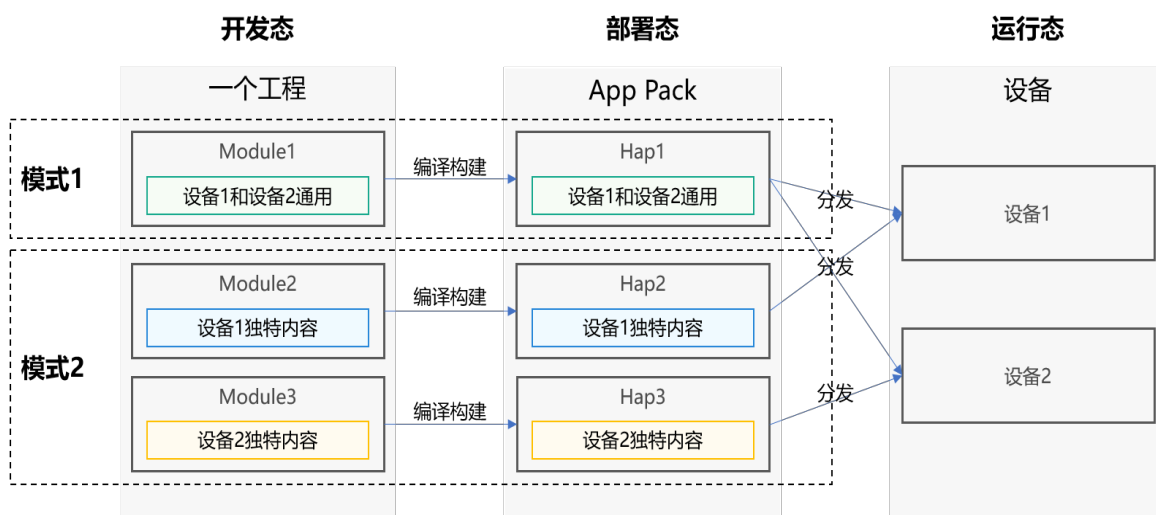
开发态

部署态

运行态

一个工程

App Pack

设备

模式1

Module1

设备1和设备2通用

编译构建

Hap1

设备1和设备2通用

分发

设备1

分发

模式2

Module2

设备1独特内容

编译构建

Hap2

设备1独特内容

设备2

Module3

设备2独特内容

编译构建

Hap3

设备2独特内容

分发